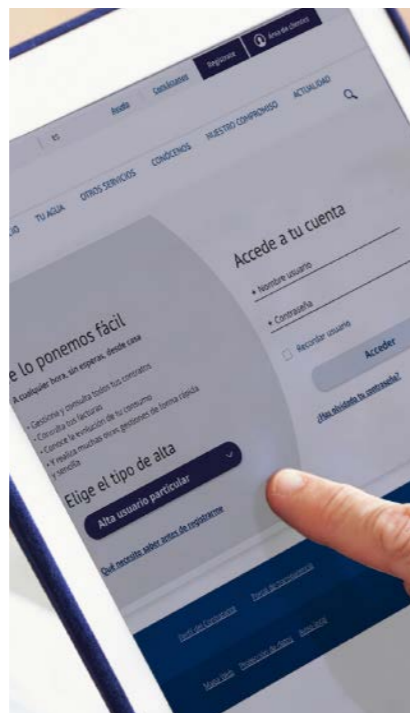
Ayuda Contáctanos Registrarse Área de clientes

ES

IO TU AGUA OTROS SERVICIOS CONÓCENOS NUESTRO COMPROMISO ACTUALIDAD

e lo ponemos fácil

A cualquier hora, sin esperas, desde casa

• Gestiona y consulta todos tus contratos
• Consulta tus facturas
• Conoce la evolución de tu consumo
• Y realiza muchas otras gestiones de forma rápida y sencilla

Elige el tipo de alta

Alta usuario particular

Qué necesito saber antes de registrarme

Accede a tu cuenta

* Nombre usuario

* Contraseña

Recordar usuario

Acceder

¿Has olvidado tu contraseña?

Perfil del Contratante Portal de transparencia

Mapa Web Protección de datos Aviso legal